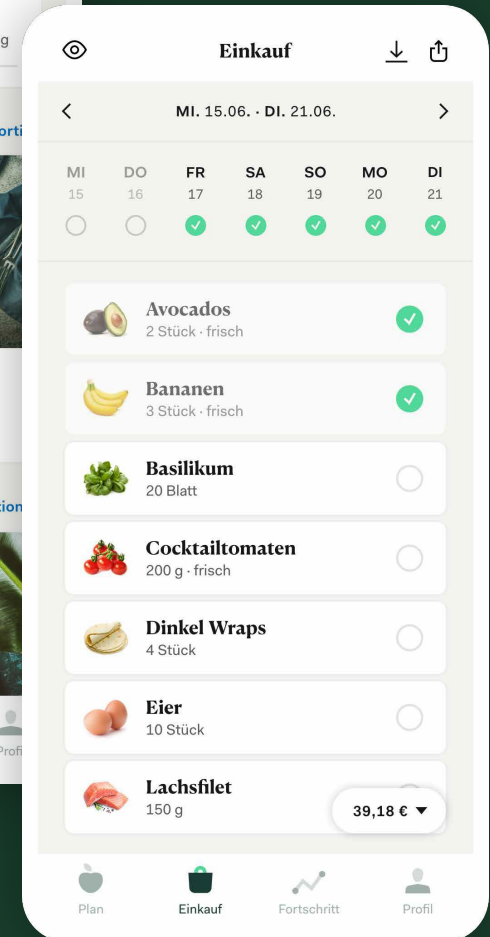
g

orti

tion

Profi

Einkauf

MI. 15.06. · DI. 21.06.

| MI | DO | FR | SA | SO | MO | DI |
|---|---|---|---|---|---|---|
| 15 | 16 | 17 | 18 | 19 | 20 | 21 |

Avocados
2 Stück · frisch

Bananen
3 Stück · frisch

Basilikum
20 Blatt

Cocktailtomaten
200 g · frisch

Dinkel Wraps
4 Stück

Eier
10 Stück

Lachsfilet
150 g

39,18 €

Plan
Einkauf
Fortschritt
Profil